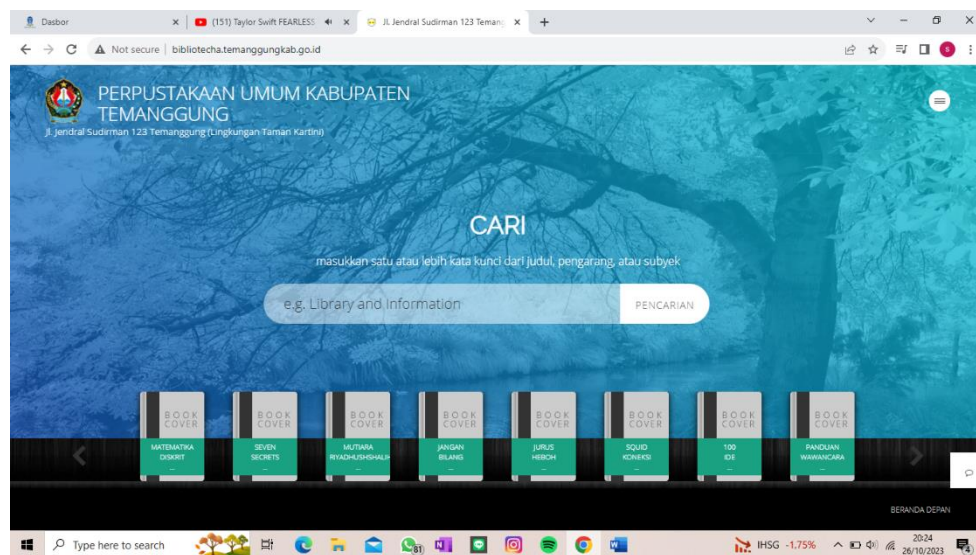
Dasbor
(151) Taylor Swift FEARLESS
Jl. Jendral Sudirman 123 Temang
Not secure | bibliotecha.temanggungkab.go.id

PERPUSTAKAAN UMUM KABUPATEN TEMANGGUNG
Jl. Jendral Sudirman 123 Temanggung (Lingkungan Taman Kartini)

CARI
masukkan satu atau lebih kata kunci dari judul, pengarang, atau subyek
e.g. Library and Information
PENCARIAN

BOOK COVER
MATEMATIKA DISKRIT
...
BOOK COVER
SEVEN SECRETS
...
BOOK COVER
MUTIARA RIYADHUSHSHALIH
...
BOOK COVER
JANGAN BILANG
...
BOOK COVER
JURUS HEBOH
...
BOOK COVER
SQUID KONEKSI
...
BOOK COVER
100 IDE
...
BOOK COVER
PANDUAN WAWANCARA
...

BERANDA DEPAN

Type here to search
IHSG -1.75%
20:24
26/10/2023